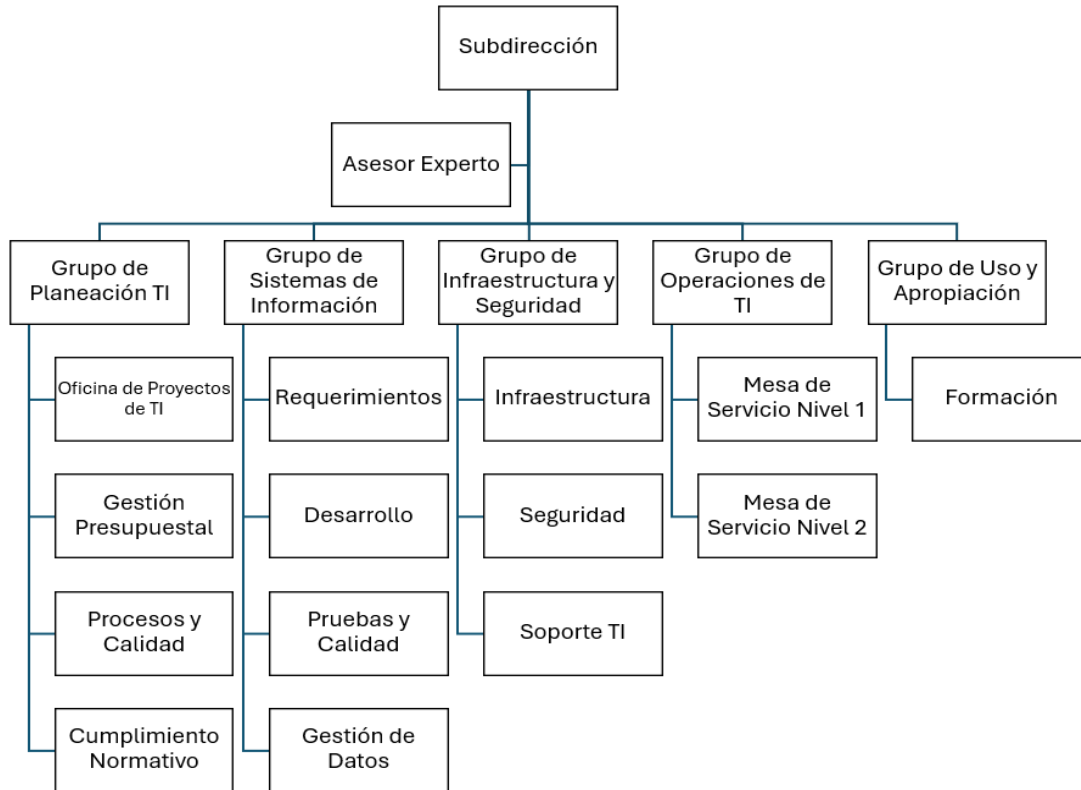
Subdirección

Asesor Experto

Grupo de Planeación TI

Oficina de Proyectos de TI

Gestión Presupuestal

Procesos y Calidad

Cumplimiento Normativo

Grupo de Sistemas de Información

Requerimientos

Desarrollo

Pruebas y Calidad

Gestión de Datos

Grupo de Infraestructura y Seguridad

Infraestructura

Seguridad

Soporte TI

Grupo de Operaciones de TI

Mesa de Servicio Nivel 1

Mesa de Servicio Nivel 2

Grupo de Uso y Apropiación

Formación